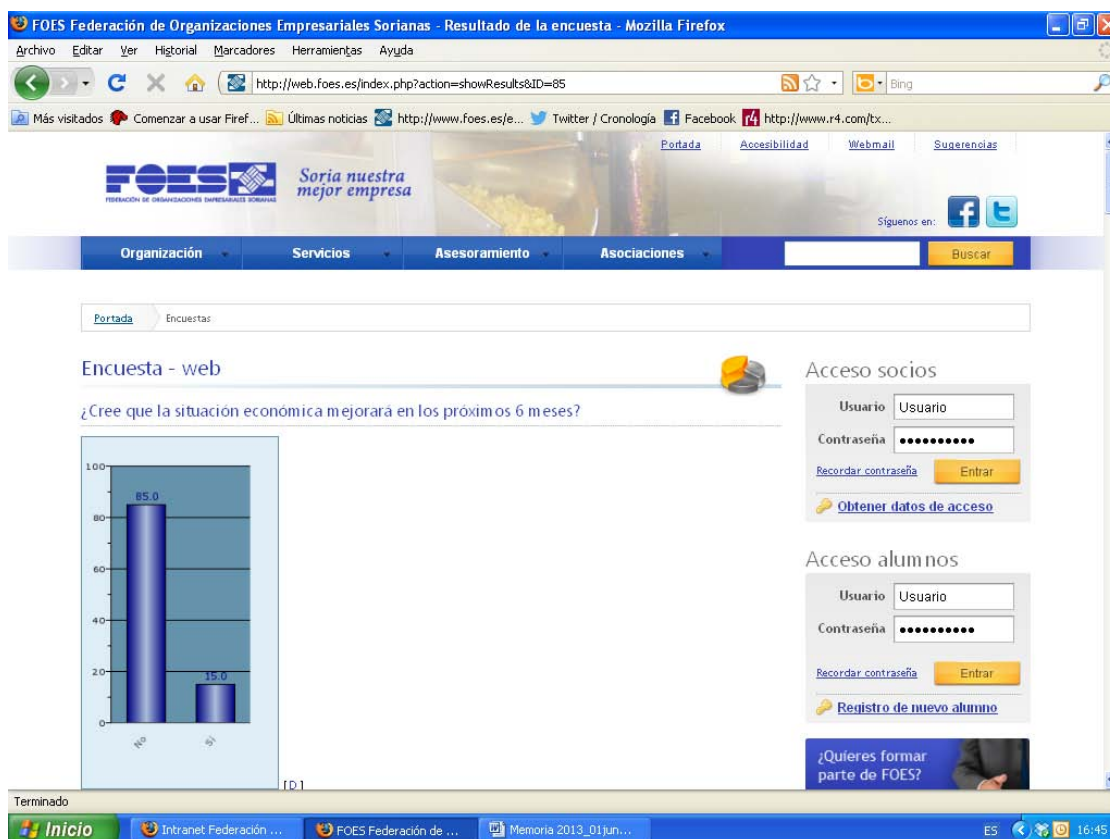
FOES Federación de Organizaciones Empresariales Sorianas - Resultado de la encuesta - Mozilla Firefox

Archivo Editar Ver Historial Marcadores Herramientas Ayuda

http://web.foes.es/index.php?action=showResults&ID=85

Bing

Más visitados Comenzar a usar Firef... Últimas noticias http://www.foes.es/e... Twitter / Cronología Facebook http://www.r4.com/tx...

Portada Accesibilidad Webmail Sugerencias

FOES FEDERACIÓN DE ORGANIZACIONES EMPRESARIALES SORIANAS

Soria nuestra mejor empresa

Síguenos en:

Organización Servicios Asesoramiento Asociaciones

Buscar

Portada Encuestas

Encuesta - web

¿Cree que la situación económica mejorará en los próximos 6 meses?

100
80
60
40
20
0

85.0
15.0

No
Sí

[D]

Acceso socios

Usuario Usuario

Contraseña ••••••••••

Recordar contraseña

Entrar

Obtener datos de acceso

Acceso alumnos

Usuario Usuario

Contraseña ••••••••••

Recordar contraseña

Entrar

Registro de nuevo alumno

¿Quieres formar parte de FOES?

Terminado

Inicio Intranet Federación ... FOES Federación de ... Memoria 2013_01jun...

ES 16:45